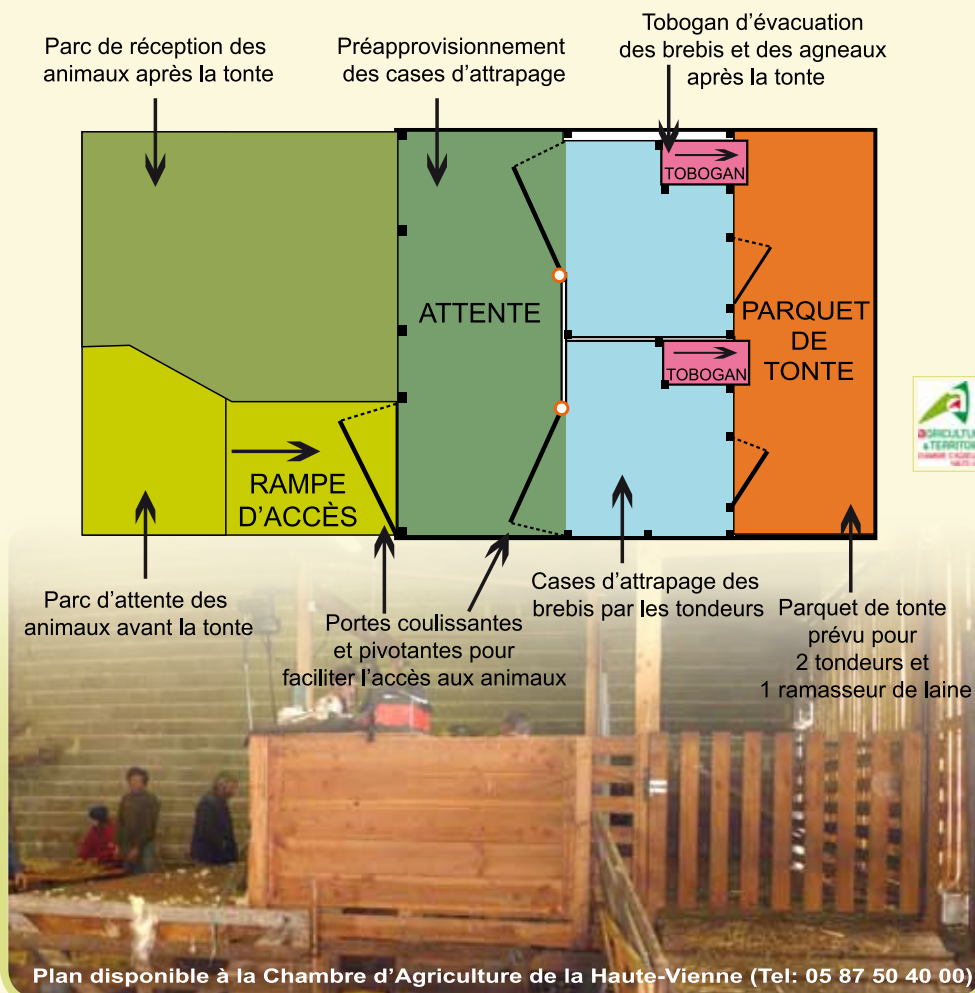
Parc de réception des animaux après la tonte

Préapprovisionnement des cases d'attrapage

Tobogan d'évacuation des brebis et des agneaux après la tonte

TOBOGAN

ATTENTE

PARQUET DE TONTE

TOBOGAN

RAMPE D'ACCÈS

Parc d'attente des animaux avant la tonte

Portes coulissantes et pivotantes pour faciliter l'accès aux animaux

Cases d'attrapage des brebis par les tondeurs

Parquet de tonte prévu pour 2 tondeurs et 1 ramasseur de laine

AGRICULTURE & TERRITOIRES

Plan disponible à la Chambre d'Agriculture de la Haute-Vienne (Tel: 05 87 50 40 00)